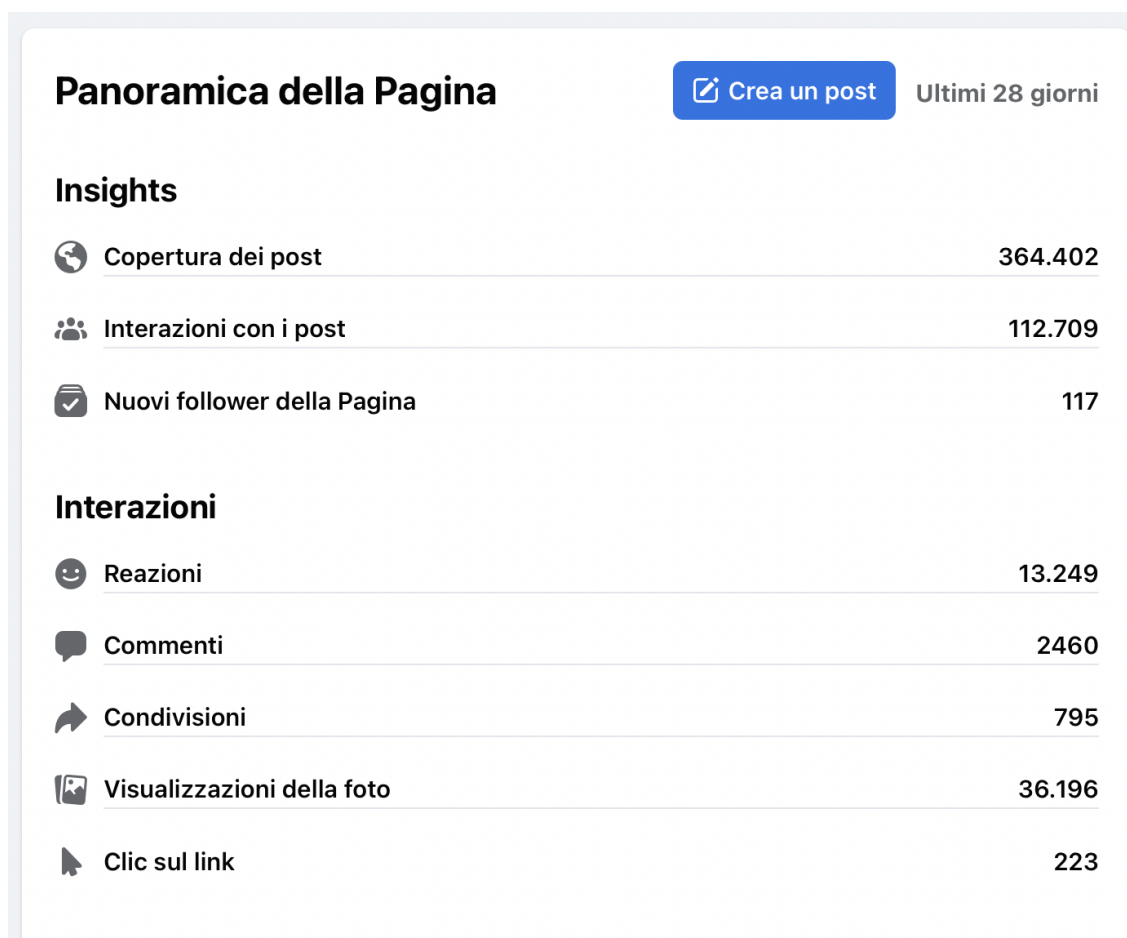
Panoramica della Pagina

Crea un post

Ultimi 28 giorni

Insights

| | |
|---|---|
| Copertura dei post | 364.402 |
| Interazioni con i post | 112.709 |
| Nuovi follower della Pagina | 117 |

Interazioni

| | |
|---|---|
| Reazioni | 13.249 |
| Commenti | 2460 |
| Condivisioni | 795 |
| Visualizzazioni della foto | 36.196 |
| Clic sul link | 223 |